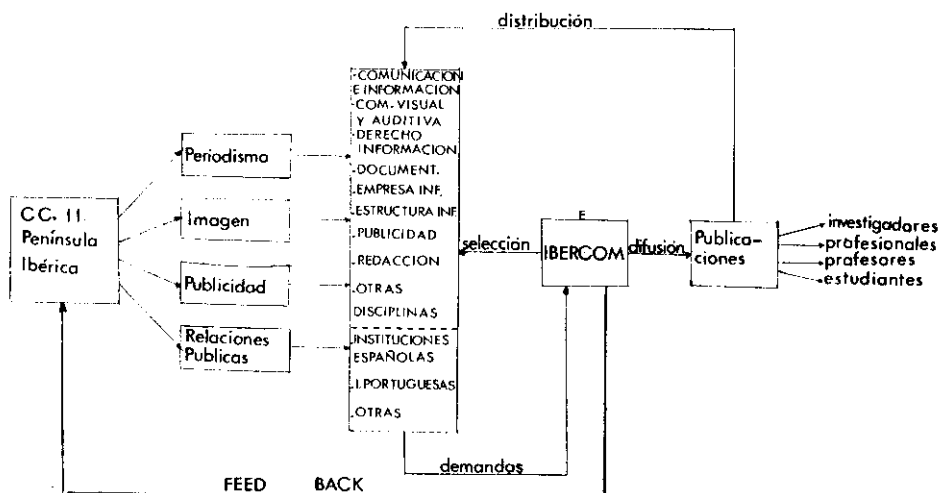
distribución

CC. 11
Península
Ibérica

Periodismo

Imagen

Publicidad

Relaciones
Publicas

-COMUNICACION
E INFORMACION
-COM. VISUAL
Y AUDITIVA
-DERECHO
INFORMACION
-DOCUMENT.
-EMPRESA INF.
-ESTRUCTURA INF.
-PUBLICIDAD
-REDACCION
-OTRAS
DISCIPLINAS

INSTITUCIONES
ESPAÑOLAS
-I. PORTUGUESAS
-OTRAS

selección

E
IBERCOM

difusión

Publicaciones

investigadores
profesionales
profesores
estudiantes

demandas

FEED BACK